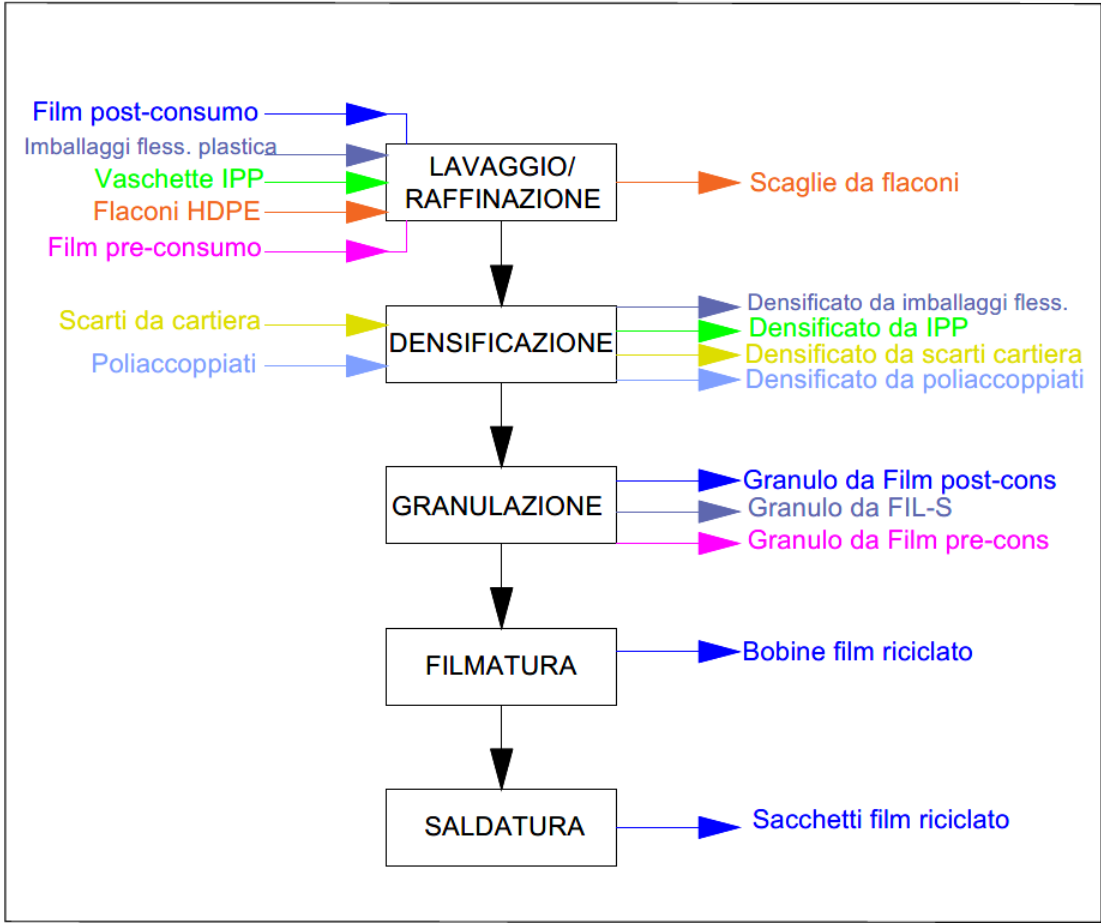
Film post-consumo
Imballaggi fless. plastica
Vaschette IPP
Flaconi HDPE
Film pre-consumo

LAVAGGIO/ RAFFINAZIONE

Scaglie da flaconi

Scarti da cartiera
Poliaccoppiati

DENSIFICAZIONE

Densificato da imballaggi fless.
Densificato da IPP
Densificato da scarti cartiera
Densificato da poliaccoppiati

GRANULAZIONE

Granulo da Film post-cons
Granulo da FIL-S
Granulo da Film pre-cons

FILMATURA

Bobine film riciclato

SALDATURA

Sacchetti film riciclato